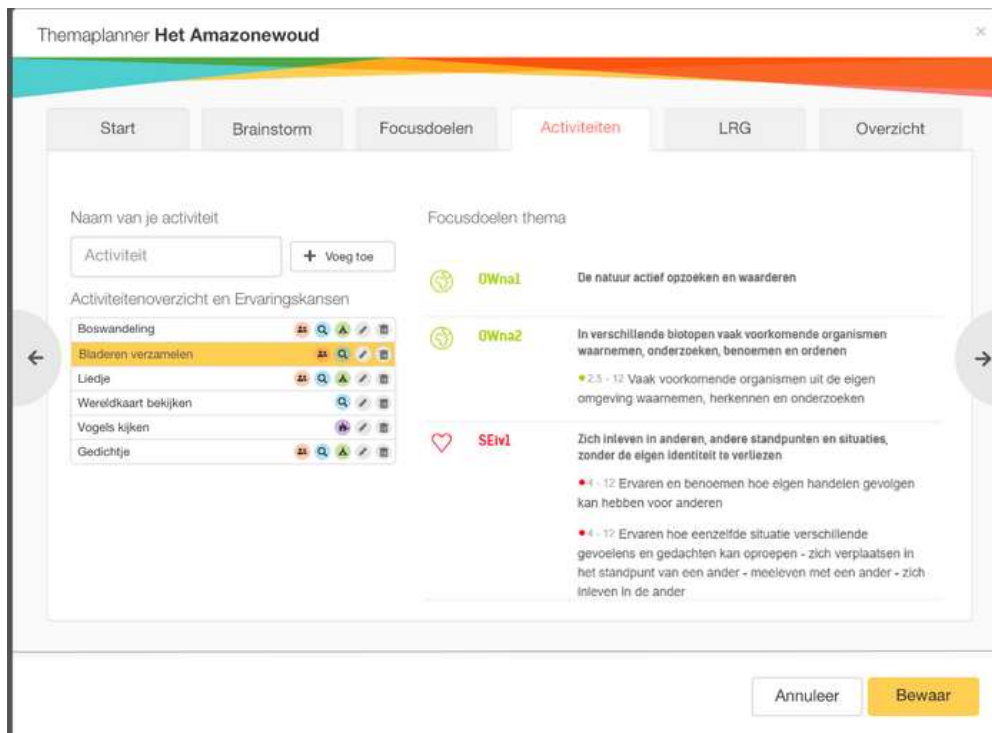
Themaplanner **Het Amazonewoud**

×

Start | Brainstorm | Focusdoelen | Activiteiten | LRG | Overzicht

Naam van je activiteit

Activiteit

+ Voeg toe

Activiteitenoverzicht en Ervaringskansen

Boswandeling
Bladeren verzamelen
Liedje
Wereldkaart bekijken
Vogels kijken
Gedichtje

Focusdoelen thema

OWna1 De natuur actief opzoeken en waarderen

OWna2 In verschillende biotopen vaak voorkomende organismen waarnemen, onderzoeken, benoemen en ordenen

• 2.5 - 12 Vaak voorkomende organismen uit de eigen omgeving waarnemen, herkennen en onderzoeken

SEiv1 Zich inleven in anderen, andere standpunten en situaties, zonder de eigen identiteit te verliezen

• 4 - 12 Ervaren en benoemen hoe eigen handelen gevolgen kan hebben voor anderen

• 4 - 12 Ervaren hoe eenzelfde situatie verschillende gevoelens en gedachten kan oproepen - zich verplaatsen in het standpunt van een ander - meeleven met een ander - zich inleven in de ander

Annuleer

Bewaar